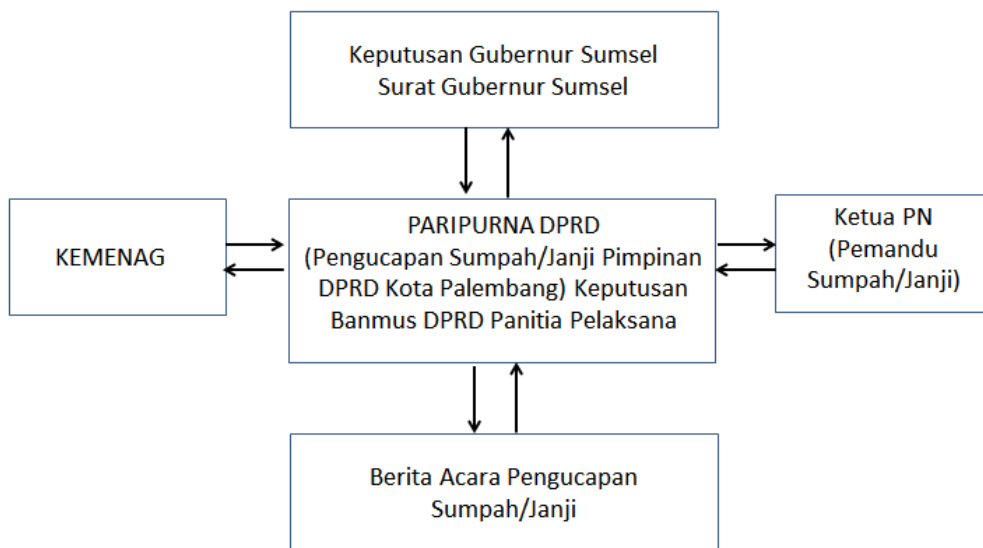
Keputusan Gubernur Sumsel
Surat Gubernur Sumsel

KEMENAG

PARIPURNA DPRD
(Pengucapan Sumpah/Janji Pimpinan DPRD Kota Palembang) Keputusan Banmus DPRD Panitia Pelaksana

Ketua PN
(Pemandu Sumpah/Janji)

Berita Acara Pengucapan
Sumpah/Janji